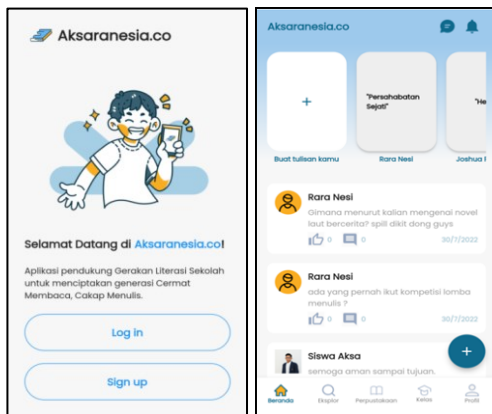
Aksaranesia.co

Selamat Datang di Aksaranesia.co!

Aplikasi pendukung Gerakan Literasi Sekolah untuk menciptakan generasi Cermat Membaca, Cakap Menulis.

Log in

Sign up

Aksaranesia.co

+

"Persahabatan Sejati"

"He

Buat tulisan kamu

Rara Nesi

Joshua I

Rara Nesi

Gimana menurut kalian mengenai novel laut bercerita? spill dikit dong guys

0 0 30/7/2022

Rara Nesi

ada yang pernah ikut kompetisi lomba menulis ?

0 0 30/7/2022

Siswa Aksa

semoga aman sampai tujuan.

+

Beranda Eksplor Perpustakaan Kelas Profil